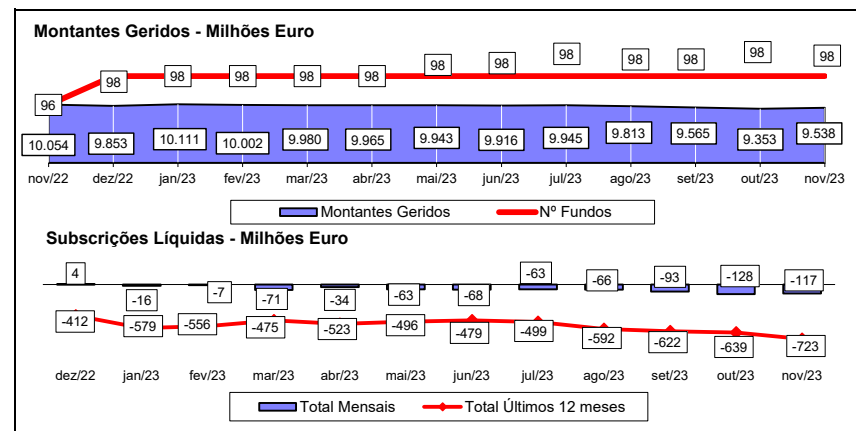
Montantes Geridos - Milhões Euro

96
98
98
98
98
98
98
98
98
98
98
98
98

10.054
9.853
10.111
10.002
9.980
9.965
9.943
9.916
9.945
9.813
9.565
9.353
9.538

nov/22
dez/22
jan/23
fev/23
mar/23
abr/23
mai/23
jun/23
jul/23
ago/23
set/23
out/23
nov/23

Montantes Geridos
Nº Fundos

Subscrições Líquidas - Milhões Euro

4
-16
-7
-71
-34
-63
-68
-63
-66
-93
-128
-117

-412
-579
-556
-475
-523
-496
-479
-499
-592
-622
-639
-723

dez/22
jan/23
fev/23
mar/23
abr/23
mai/23
jun/23
jul/23
ago/23
set/23
out/23
nov/23

Total Mensais
Total Últimos 12 meses